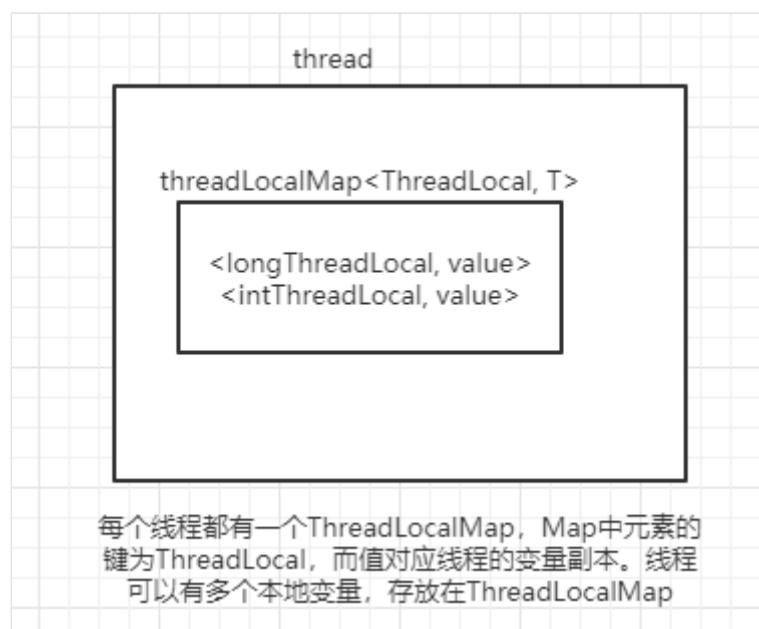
thread

threadLocalMap<ThreadLocal, T>

<longThreadLocal, value>
<intThreadLocal, value>

每个线程都有一个ThreadLocalMap，Map中元素的键为ThreadLocal，而值对应线程的变量副本。线程可以有多个本地变量，存放在ThreadLocalMap